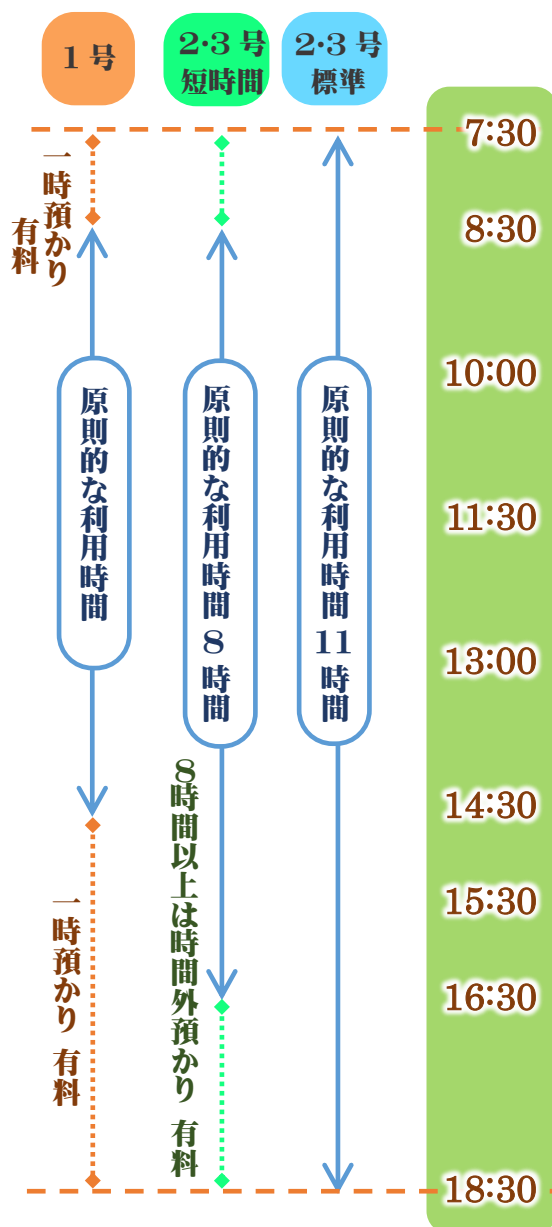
1号

2·3号 短時間

2·3号 標準

7:30
8:30
10:00
11:30
13:00
14:30
15:30
16:30
18:30

一時預かり 有料

原則的な利用時間

一時預かり 有料

原則的な利用時間 8 時間

8時間以上は時間外預かり 有料

原則的な利用時間 11 時間